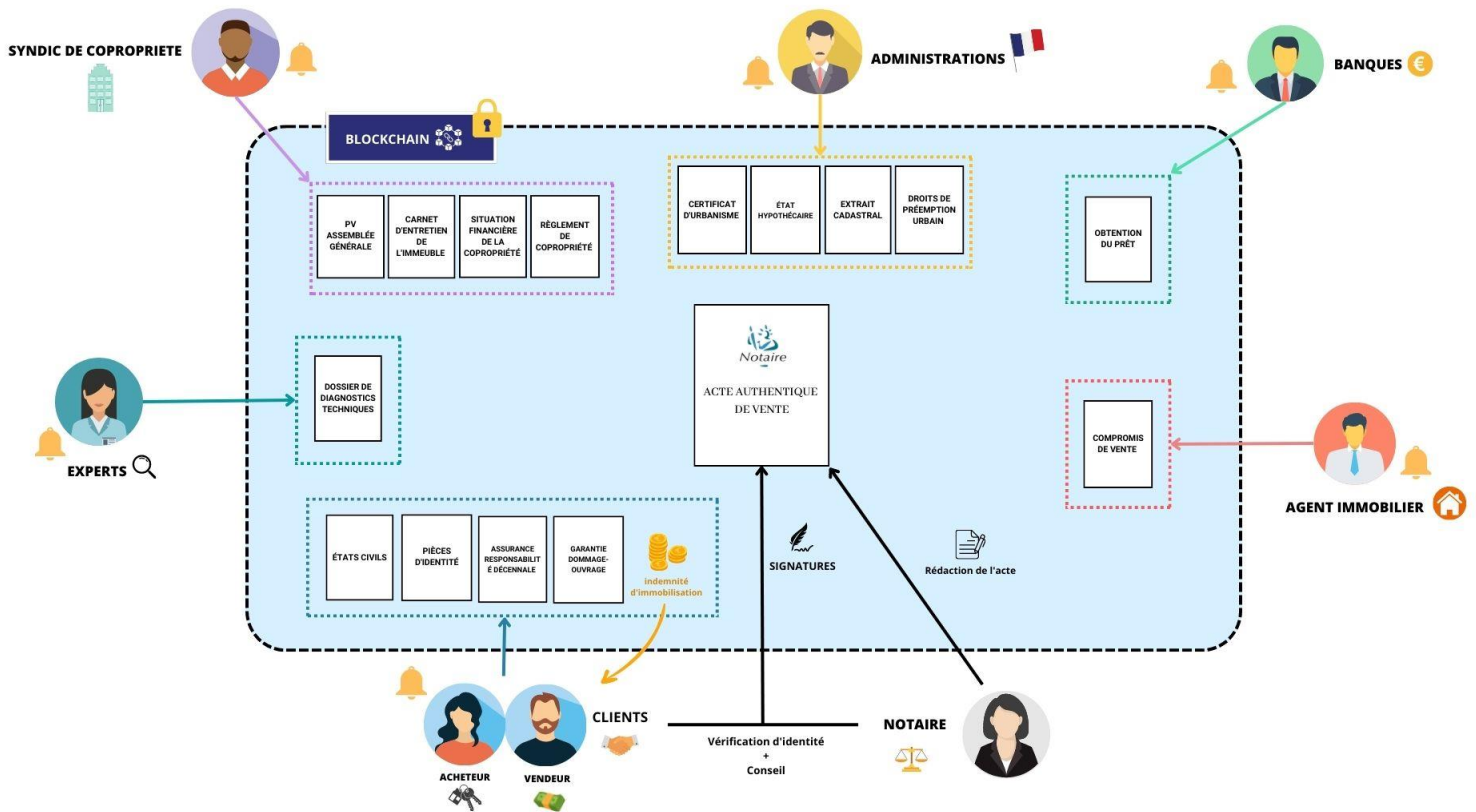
SYNDIC DE COPROPRIETE

ADMINISTRATIONS

BANQUES

BLOCKCHAIN

PV ASSEMBLÉE GÉNÉRALE

CARNET D'ENTRETIEN DE L'IMMEUBLE

SITUATION FINANCIÈRE DE LA COPROPRIÉTÉ

RÈGLEMENT DE COPROPRIÉTÉ

CERTIFICAT D'URBANISME

ÉTAT HYPOTHÉCAIRE

EXTRAIT CADASTRAL

DROITS DE PRÉEMPTION URBAIN

OBTENTION DU PRÊT

DOSSIER DE DIAGNOSTICS TECHNIQUES

Notaire

ACTE AUTHENTIQUE DE VENTE

COMPROMIS DE VENTE

EXPERTS

AGENT IMMOBILIER

ÉTATS CIVILS

PIÈCES D'IDENTITÉ

ASSURANCE RESPONSABILITÉ DÉCENNALE

GARANTIE DOMMAGE-OUVRAGE

indemnité d'immobilisation

SIGNATURES

Rédaction de l'acte

CLIENTS

NOTAIRE

Vérification d'identité + Conseil

ACHETEUR

VENDEUR